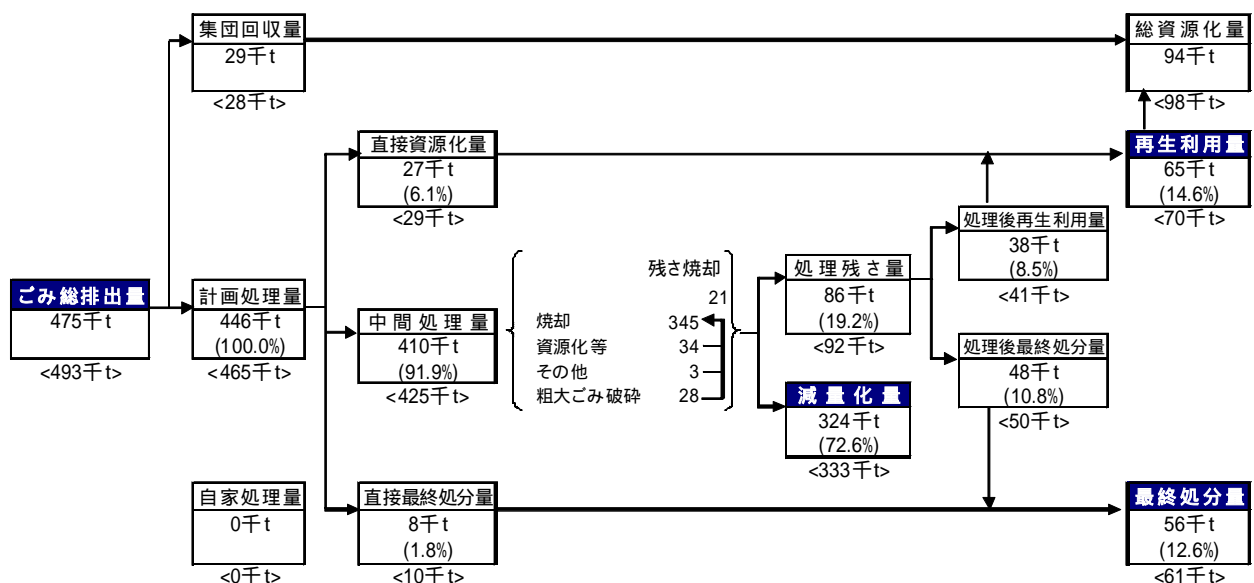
集団回収量
29千t
<28千t>

総資源化量
94千t
<98千t>

直接資源化量
27千t
(6.1%)
<29千t>

再生利用量
65千t
(14.6%)
<70千t>

処理後再生利用量
38千t
(8.5%)
<41千t>

ごみ総排出量
475千t
<493千t>

計画処理量
446千t
(100.0%)
<465千t>

中間処理量
410千t
(91.9%)
<425千t>

残さ焼却
21
焼却 345
資源化等 34
その他 3
粗大ごみ破砕 28

処理残さ量
86千t
(19.2%)
<92千t>

処理後最終処分量
48千t
(10.8%)
<50千t>

減量化量
324千t
(72.6%)
<333千t>

自家処理量
0千t
<0千t>

直接最終処分量
8千t
(1.8%)
<10千t>

最終処分量
56千t
(12.6%)
<61千t>